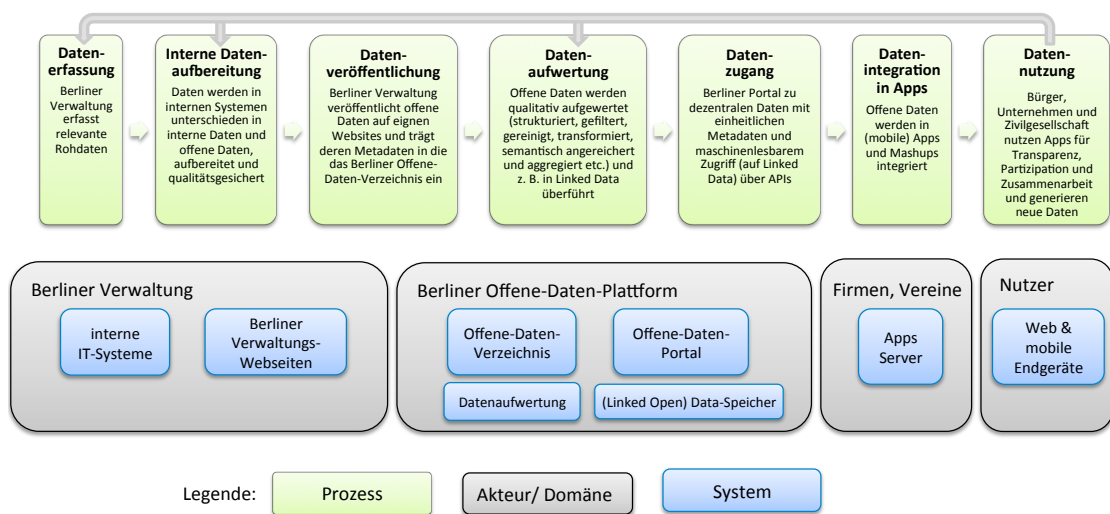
**Datenerfassung**
Berliner Verwaltung erfasst relevante Rohdaten

**Interne Datenaufbereitung**
Daten werden in internen Systemen unterschieden in interne Daten und offene Daten, aufbereitet und qualitätsgesichert

**Datenveröffentlichung**
Berliner Verwaltung veröffentlicht offene Daten auf eignen Websites und trägt deren Metadaten in die das Berliner Offene-Daten-Verzeichnis ein

**Datenaufwertung**
Offene Daten werden qualitativ aufgewertet (strukturiert, gefiltert, gereinigt, transformiert, semantisch angereichert und aggregiert etc.) und z. B. in Linked Data überführt

**Datenzugang**
Berliner Portal zu dezentralen Daten mit einheitlichen Metadaten und maschinenlesbarem Zugriff (auf Linked Data) über APIs

**Datenintegration in Apps**
Offene Daten werden in (mobile) Apps und Mashups integriert

**Datennutzung**
Bürger, Unternehmen und Zivilgesellschaft nutzen Apps für Transparenz, Partizipation und Zusammenarbeit und generieren neue Daten

Berliner Verwaltung
interne IT-Systeme
Berliner Verwaltungs-Webseiten

Berliner Offene-Daten-Plattform
Offene-Daten-Verzeichnis
Offene-Daten-Portal
Datenaufwertung
(Linked Open) Data-Speicher

Firmen, Vereine
Apps Server

Nutzer
Web & mobile Endgeräte

Legende: Prozess Akteur/ Domäne System